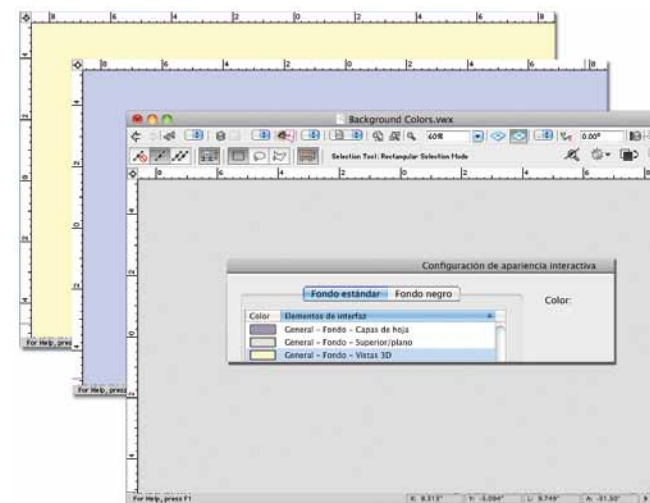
Background Colors.vwx

60%

0.00°

Selection Tool: Rectangular Selection Mode

Configuración de apariencia interactiva

Fondo estándar | Fondo negro

Color:

| Color | Elementos de interfaz |
|---|---|
| | General - Fondo - Capas de hoja |
| | General - Fondo - Superior/plano |
| | General - Fondo - Vistas 3D |

For Help, press F1

For Help, press

For Help, press F1

X: 8.313"

Y: -5.094"

L: 9.749"

A: -31.50°